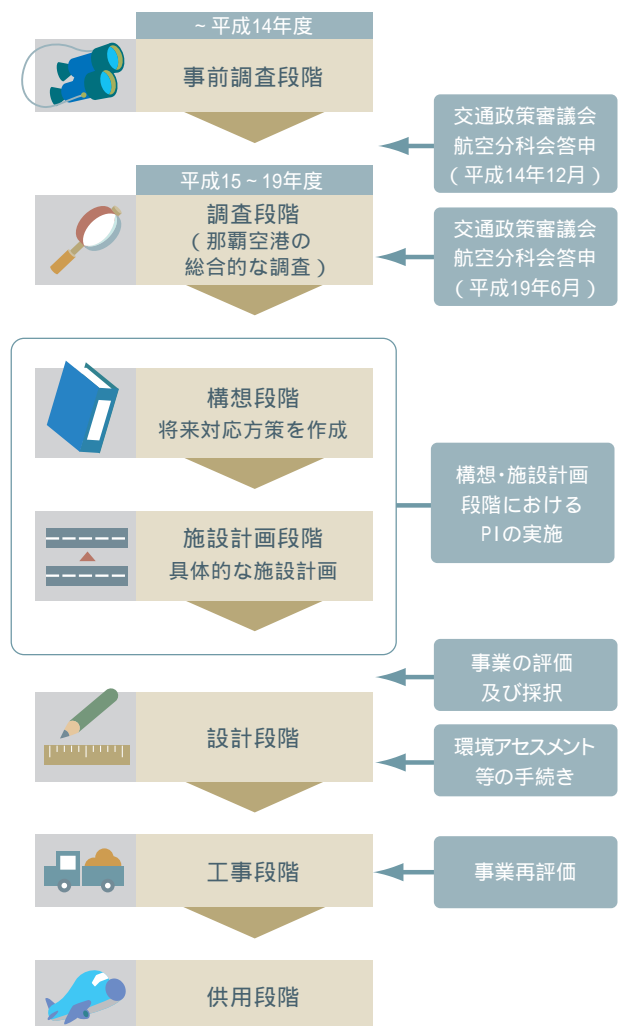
~ 平成14年度

事前調査段階

交通政策審議会
航空分科会答申
(平成14年12月)

平成15 ~ 19年度

調査段階
(那覇空港の
総合的な調査)

交通政策審議会
航空分科会答申
(平成19年6月)

構想段階
将来対応方策を作成

施設計画段階
具体的な施設計画

構想・施設計画
段階における
PIの実施

事業の評価
及び採択

設計段階

環境アセスメント
等の手続き

工事段階

事業再評価

供用段階